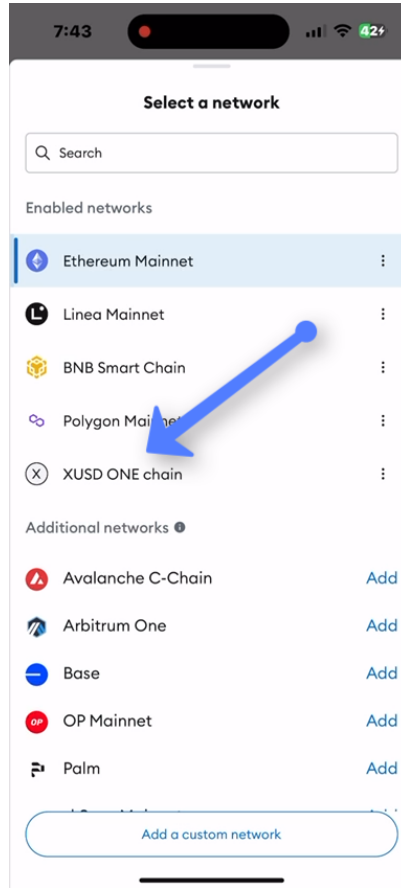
7:43

42

Select a network

Search

Enabled networks

Ethereum Mainnet

Linea Mainnet

BNB Smart Chain

Polygon Mai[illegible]

XUSD ONE chain

Additional networks

Avalanche C-Chain Add

Arbitrum One Add

Base Add

OP Mainnet Add

Palm Add

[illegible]

Add a custom network